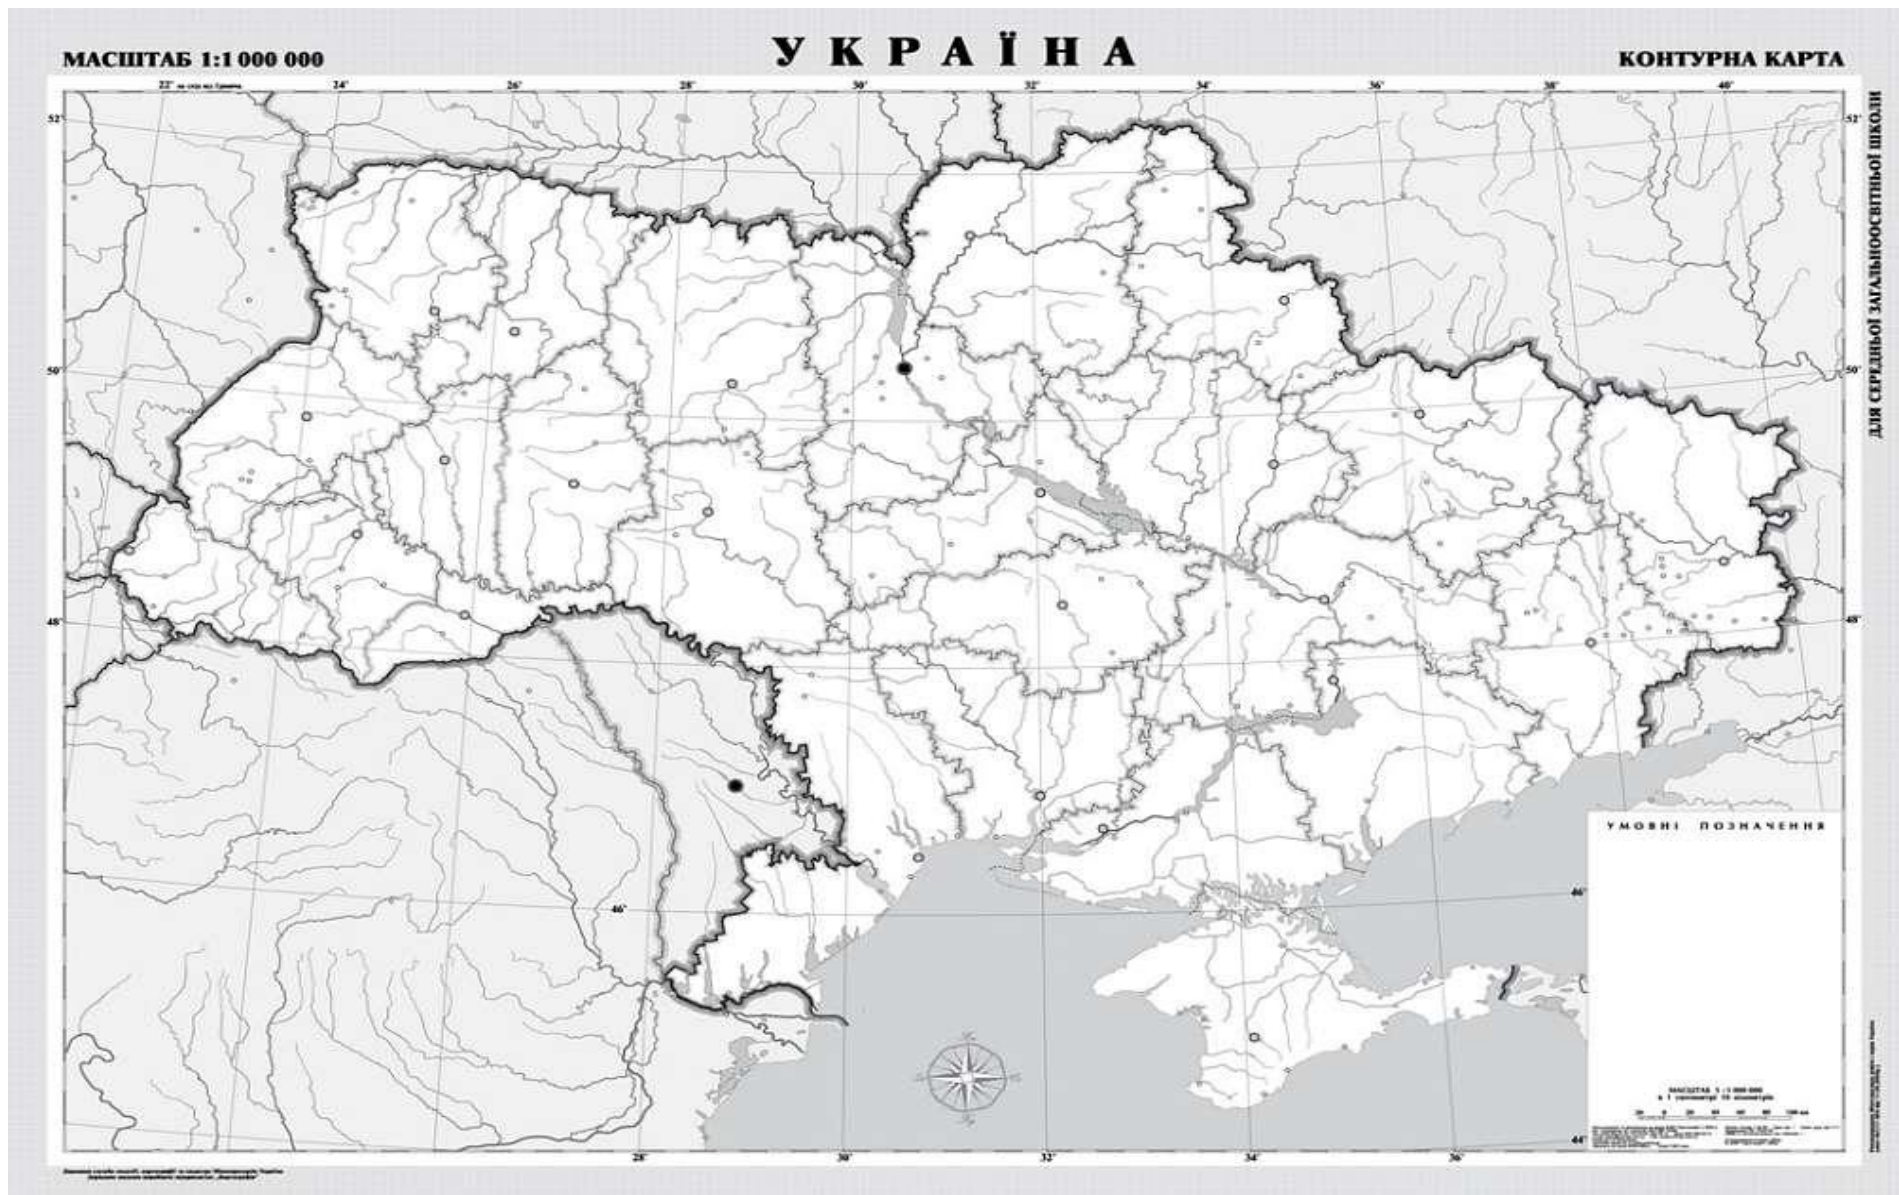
МАСШТАБ 1:1 000 000

УКРАЇНА

КОНТУРНА КАРТА

ДЛЯ СЕРЕДНЬОЇ ЗАГАЛЬНООСВІТНЬОЇ ШКОЛИ

22° на схід від Гринвіча 24° 26° 28° 30° 32° 34° 36° 38° 40°

52° 50° 48° 46° 44°

28° 30° 32° 34° 36°

УМОВНІ ПОЗНАЧЕННЯ

МАСШТАБ 1:1 000 000
в 1 сантиметрі 10 кілометрів

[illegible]